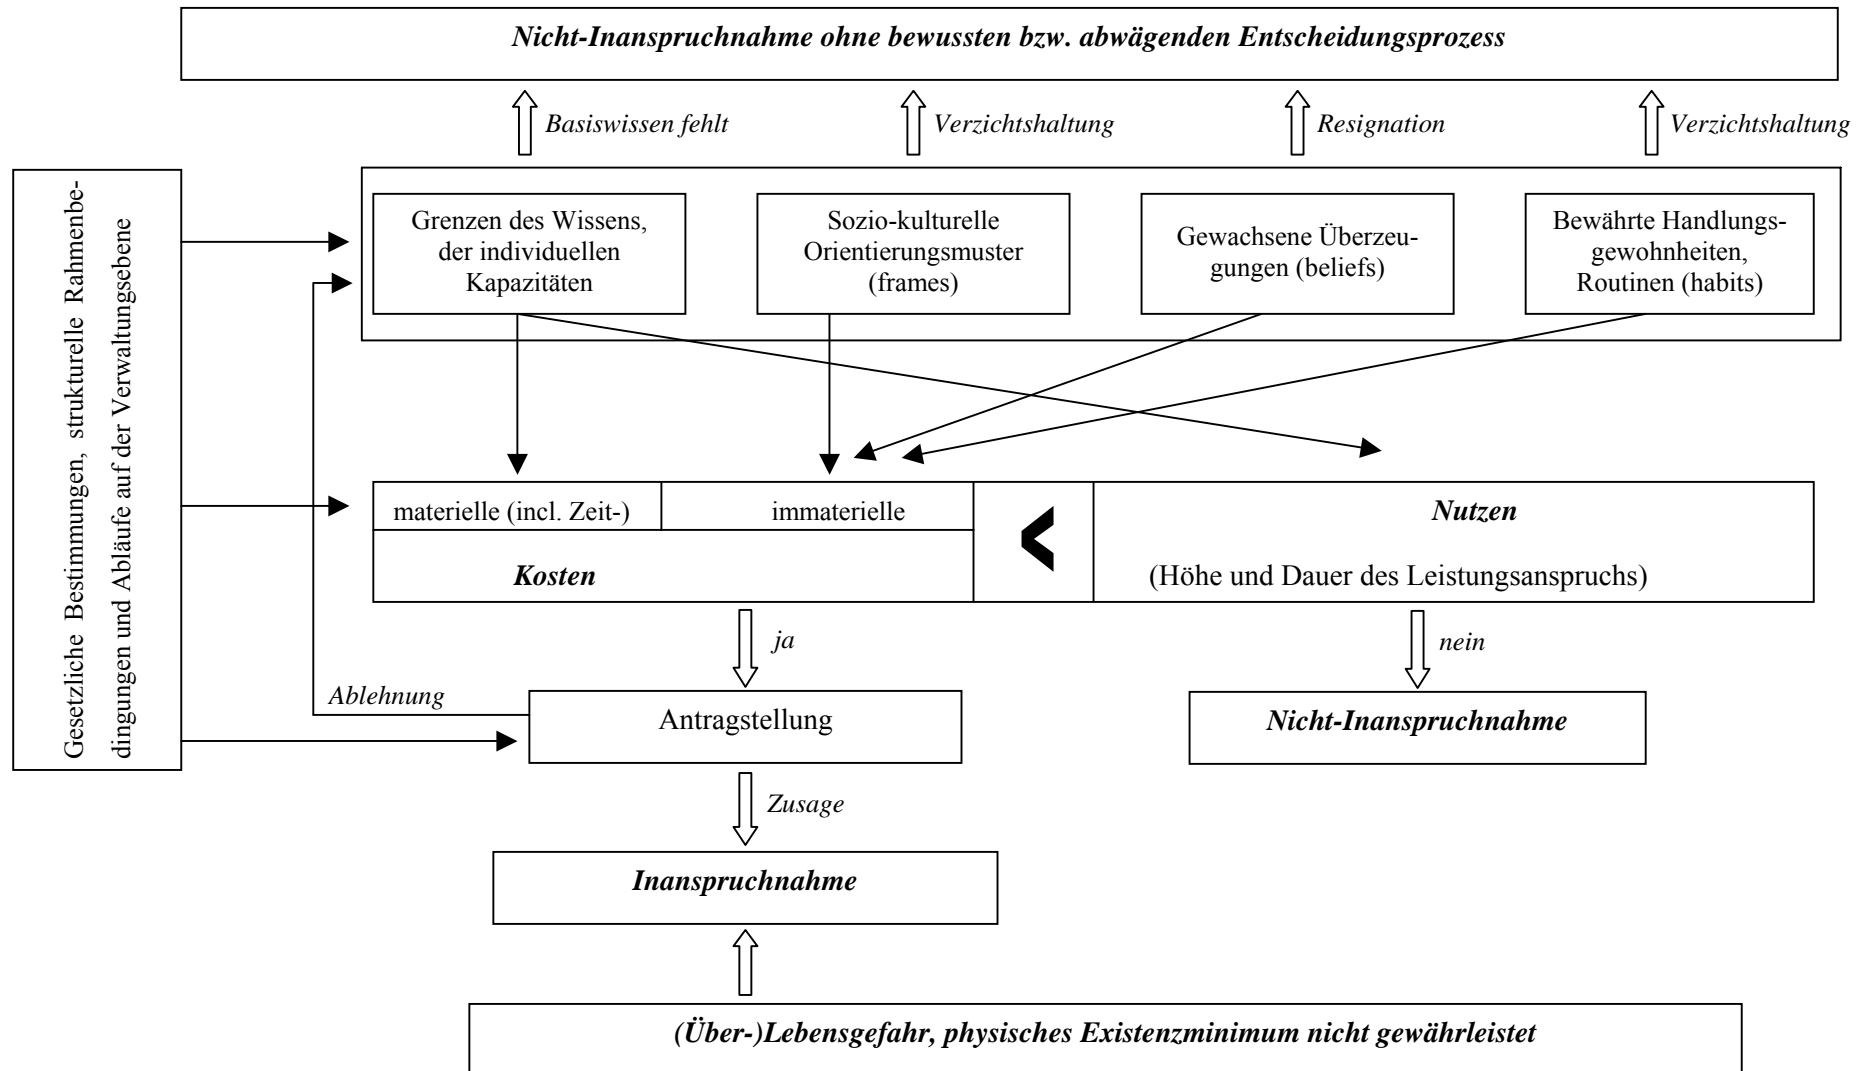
Nicht-Inanspruchnahme ohne bewussten bzw. abwägenden Entscheidungsprozess

Basiswissen fehlt

Verzichtshaltung

Resignation

Verzichtshaltung

Gesetzliche Bestimmungen, strukturelle Rahmenbedingungen und Abläufe auf der Verwaltungsebene

Grenzen des Wissens, der individuellen Kapazitäten

Sozio-kulturelle Orientierungsmuster (frames)

Gewachsene Überzeugungen (beliefs)

Bewährte Handlungsgewohnheiten, Routinen (habits)

materielle (incl. Zeit-)

immaterielle

Kosten

<

Nutzen

(Höhe und Dauer des Leistungsanspruchs)

ja

nein

Ablehnung

Antragstellung

Nicht-Inanspruchnahme

Zusage

Inanspruchnahme

(Über-)Lebensgefahr, physisches Existenzminimum nicht gewährleistet